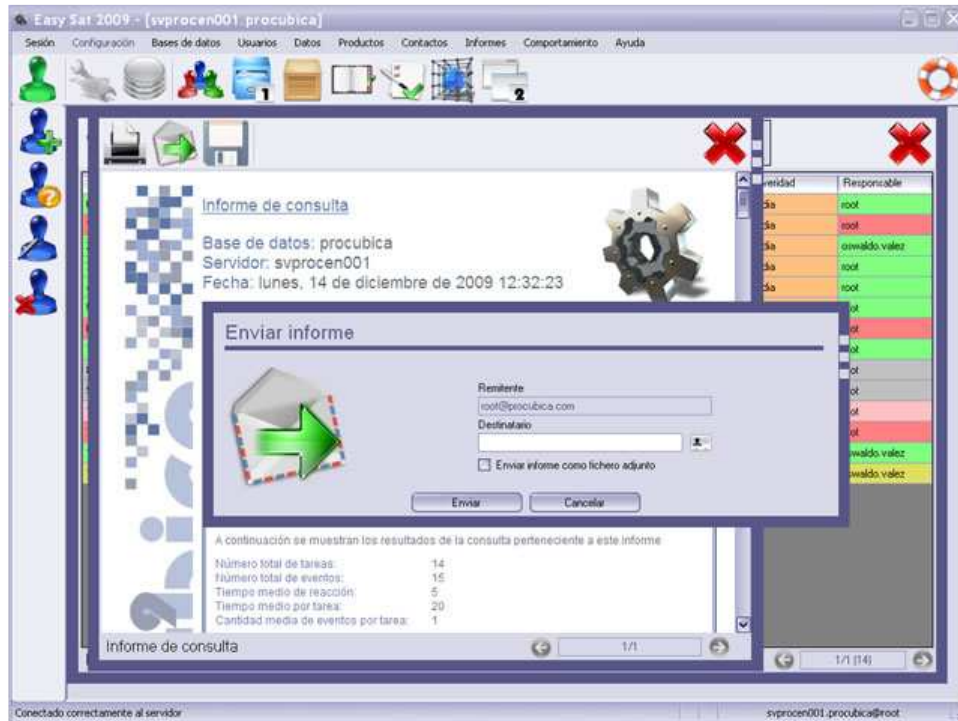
Easy Sat 2009 - [svprocen001.procubica]

Sesión Configuración Bases de datos Usuarios Datos Productos Contactos Informes Comportamiento Ayuda

1

2

Informe de consulta

Base de datos: procubica
Servidor: svprocen001
Fecha: lunes, 14 de diciembre de 2009 12:32:23

Enviar informe

Remitente
root@procubica.com
Destinatario

Enviar informe como fichero adjunto

Enviar Cancelar

A continuación se muestran los resultados de la consulta perteneciente a este informe

| | |
|---|---|
| Número total de tareas: | 14 |
| Número total de eventos: | 15 |
| Tiempo medio de reacción: | 5 |
| Tiempo medio por tarea: | 20 |
| Cantidad media de eventos por tarea: | 1 |

Informe de consulta 1/1

| eridad | Responsable |
|---|---|
| dia | root |
| dia | root |
| dia | oswaldo.valez |
| dia | root |
| dia | root |
| | ot |
| | ot |
| | ot |
| | ot |
| | ot |
| | ot |
| | ot |
| | swaldo.valez |
| | swaldo.valez |

1/1 [14]

Conectado correctamente al servidor

svprocen001.procubica@root